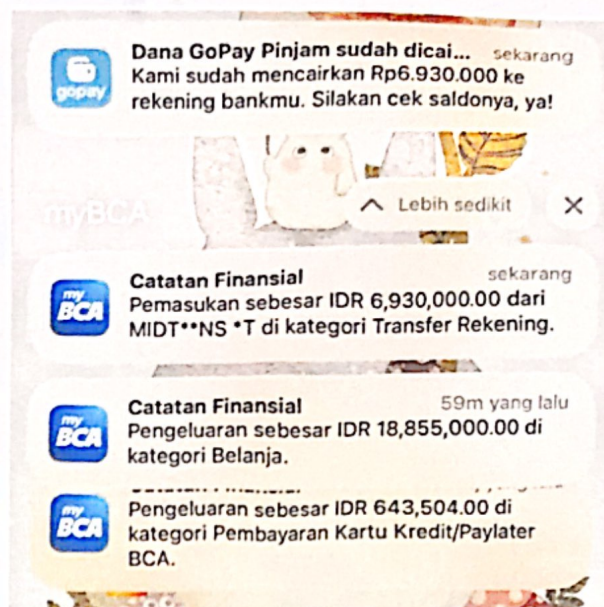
gopay

Dana GoPay Pinjam sudah dicai... sekarang
Kami sudah mencairkan Rp6.930.000 ke rekening bankmu. Silakan cek saldonya, ya!

myBCA

Lebih sedikit

myBCA

Catatan Finansial sekarang
Pemasukan sebesar IDR 6,930,000.00 dari MIDT••NS •T di kategori Transfer Rekening.

myBCA

Catatan Finansial 59m yang lalu
Pengeluaran sebesar IDR 18,855,000.00 di kategori Belanja.

myBCA

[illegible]
Pengeluaran sebesar IDR 643,504.00 di kategori Pembayaran Kartu Kredit/Paylater BCA.